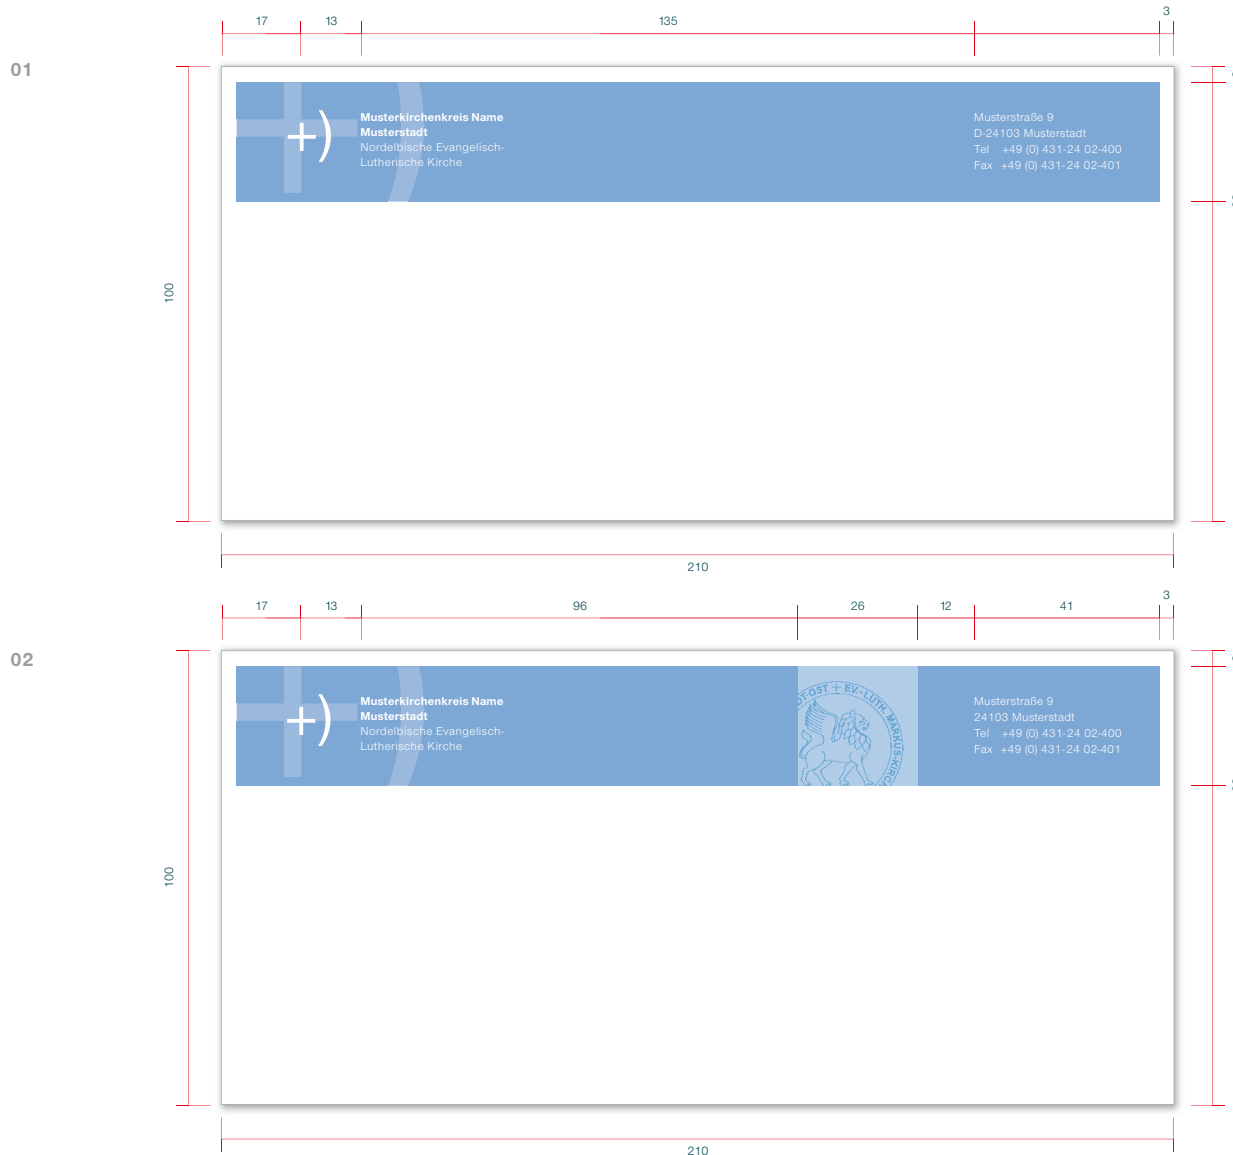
17 13 135 3

01

100

+)

Musterkirchenkreis Name
Musterstadt
Nordelbische Evangelisch-Lutherische Kirche

Musterstraße 9
D-24103 Musterstadt
Tel +49 (0) 431-24 02-400
Fax +49 (0) 431-24 02-401

210

17 13 96 26 12 41 3

02

100

+)

Musterkirchenkreis Name
Musterstadt
Nordelbische Evangelisch-Lutherische Kirche

T-OST + EV-LUTH. MARKUS-KIRC

Musterstraße 9
24103 Musterstadt
Tel +49 (0) 431-24 02-400
Fax +49 (0) 431-24 02-401

210